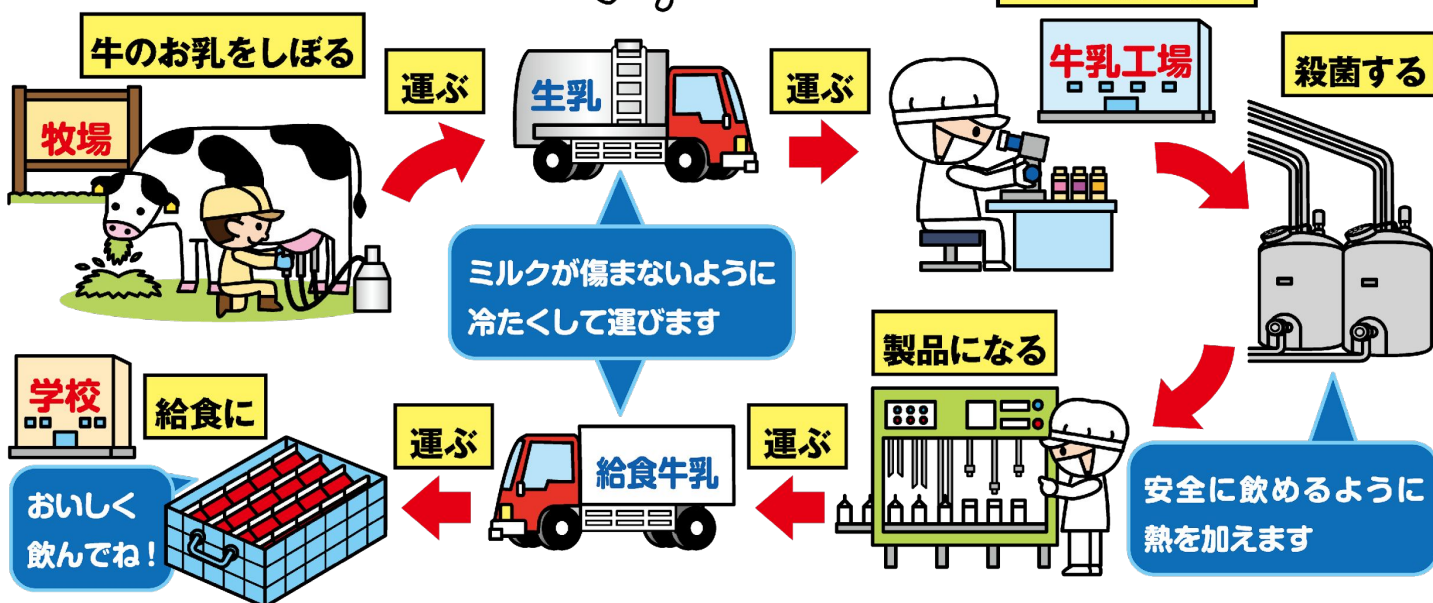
牛のお乳をしぼる

牧場

運ぶ

生乳

運ぶ

牛乳工場

殺菌する

ミルクが傷まないように
冷たくして運びます

製品になる

学校

給食に

運ぶ

給食牛乳

運ぶ

おいしく
飲んでね！

安全に飲めるように
熱を加えます